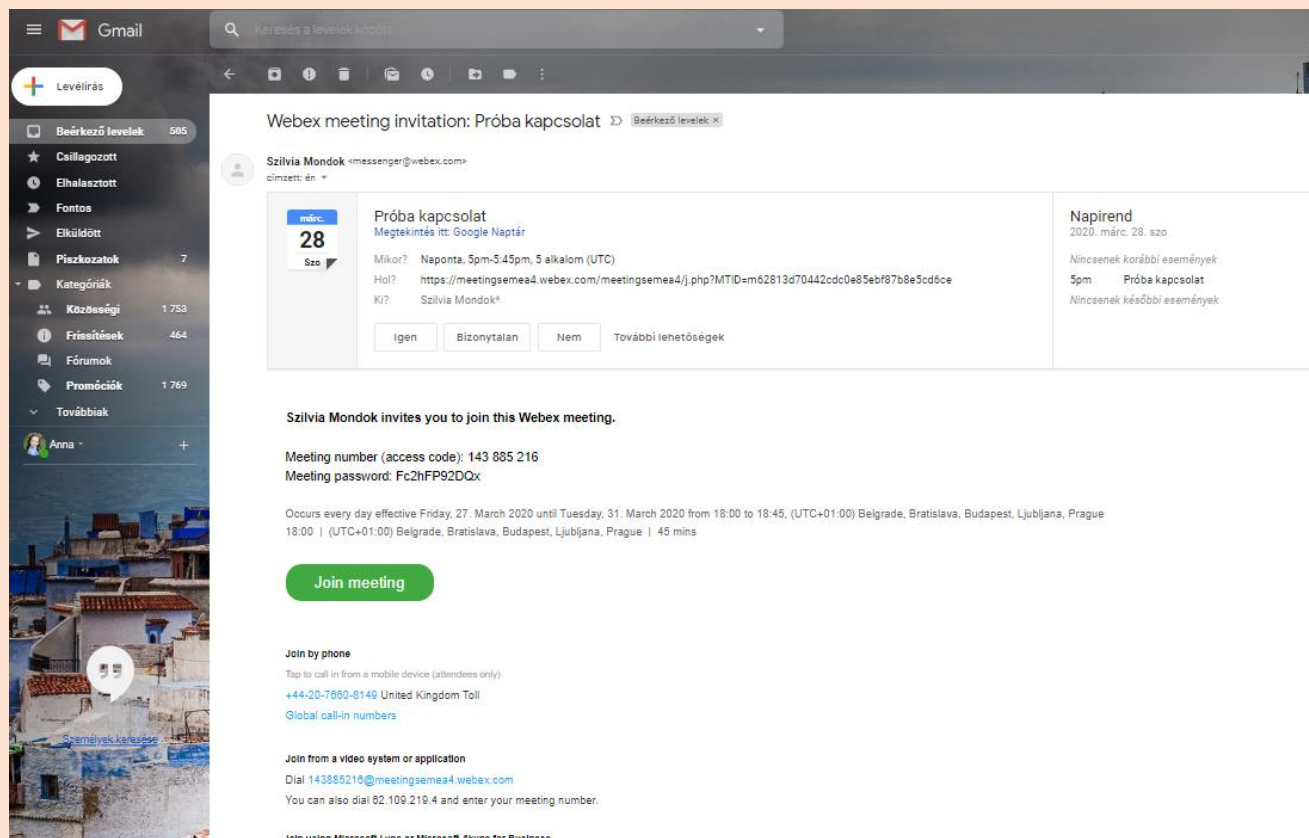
Gmail

Keresés a levelek között

Levélírás

Beérkező levelek 505
Csillagozott
Elhalasztott
Fontos
Elküldött
Piszkozatok 7
Kategóriák
Közösségi 1 753
Frissítések 464
Fórumok
Promóciók 1 769
Továbbiak

Anna

Személyek keresése

Webex meeting invitation: Próba kapcsolat Beérkező levelek ×

Szilvia Mondok <messenger@webex.com>
címzett: én

márc.
28
Szo

Próba kapcsolat
Megtekintés itt: Google Naptár

Mikor? Naponta, 5pm-5:45pm, 5 alkalom (UTC)
Hol? https://meetingsemea4.webex.com/meetingsemea4/j.php?MTID=m62813d70442cdc0e85ebf87b8e5cd6ce
Ki? Szilvia Mondok*

Igen Bizonytalan Nem További lehetőségek

Napirend
2020. márc. 28. szo
Nincsenek korábbi események
5pm Próba kapcsolat
Nincsenek későbbi események

Szilvia Mondok invites you to join this Webex meeting.

Meeting number (access code): 143 885 216
Meeting password: Fc2hFP92DQx

Occurs every day effective Friday, 27. March 2020 until Tuesday, 31. March 2020 from 18:00 to 18:45, (UTC+01:00) Belgrade, Bratislava, Budapest, Ljubljana, Prague
18:00 | (UTC+01:00) Belgrade, Bratislava, Budapest, Ljubljana, Prague | 45 mins

Join meeting

Join by phone
Tap to call in from a mobile device (attendees only)
+44-20-7660-8149 United Kingdom Toll
Global call-in numbers

Join from a video system or application
Dial 143885216@meetingsemea4.webex.com
You can also dial 62.109.219.4 and enter your meeting number.

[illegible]